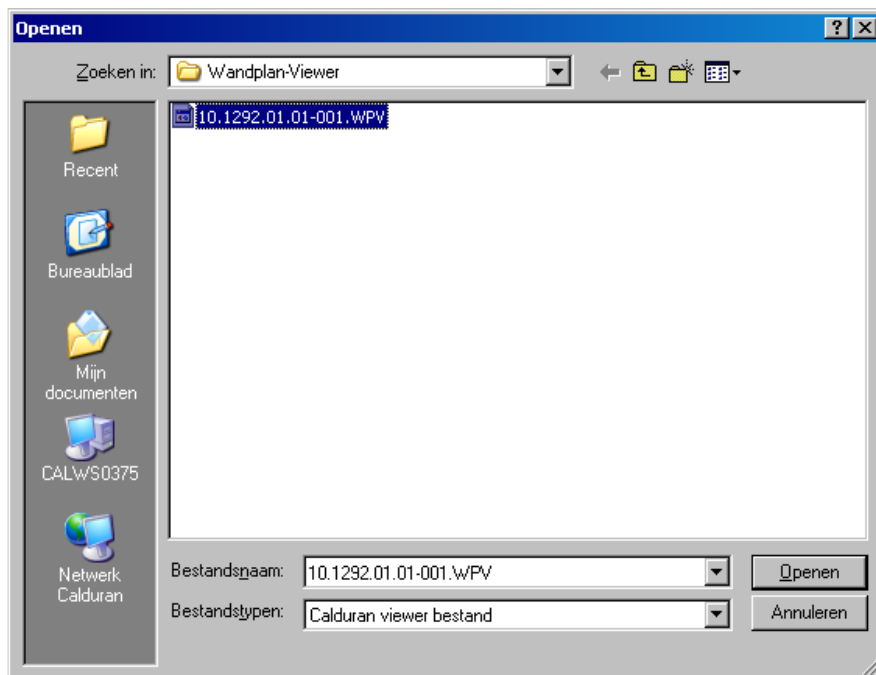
Openen

?

Zoeken in: Wandplan-Viewer

Recent

Bureaublad

Mijn documenten

CALWS0375

Netwerk Calduran

10.1292.01.01-001.WPV

Bestandsnaam: 10.1292.01.01-001.WPV

Bestandstypen: Calduran viewer bestand

Openen

Annuleren